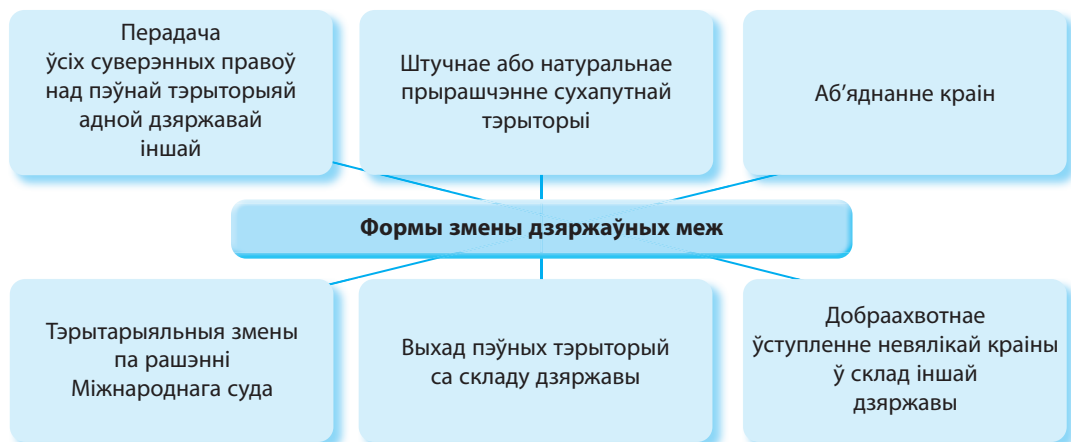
Перадача ўсіх суверэнных правоў над пэўнай тэрыторыяй адной дзяржавай іншай

Штучнае або натуральнае прырашчэнне сухапутнай тэрыторыі

Аб’яднанне краін

Формы змены дзяржаўных меж

Тэрытарыяльныя змены па рашэнні Міжнароднага суда

Выхад пэўных тэрыторый са складу дзяржавы

Добраахвотнае ўступленне невялікай краіны ў склад іншай дзяржавы